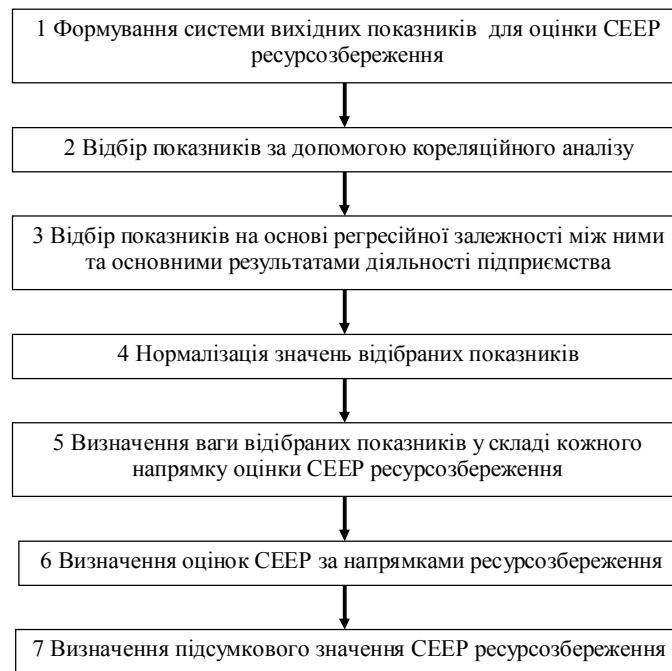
1 Формування системи вихідних показників для оцінки СЕЕР ресурсозбереження

2 Відбір показників за допомогою кореляційного аналізу

3 Відбір показників на основі регресійної залежності між ними та основними результатами діяльності підприємства

4 Нормалізація значень відібраних показників

5 Визначення ваги відібраних показників у складі кожного напрямку оцінки СЕЕР ресурсозбереження

6 Визначення оцінок СЕЕР за напрямками ресурсозбереження

7 Визначення підсумкового значення СЕЕР ресурсозбереження